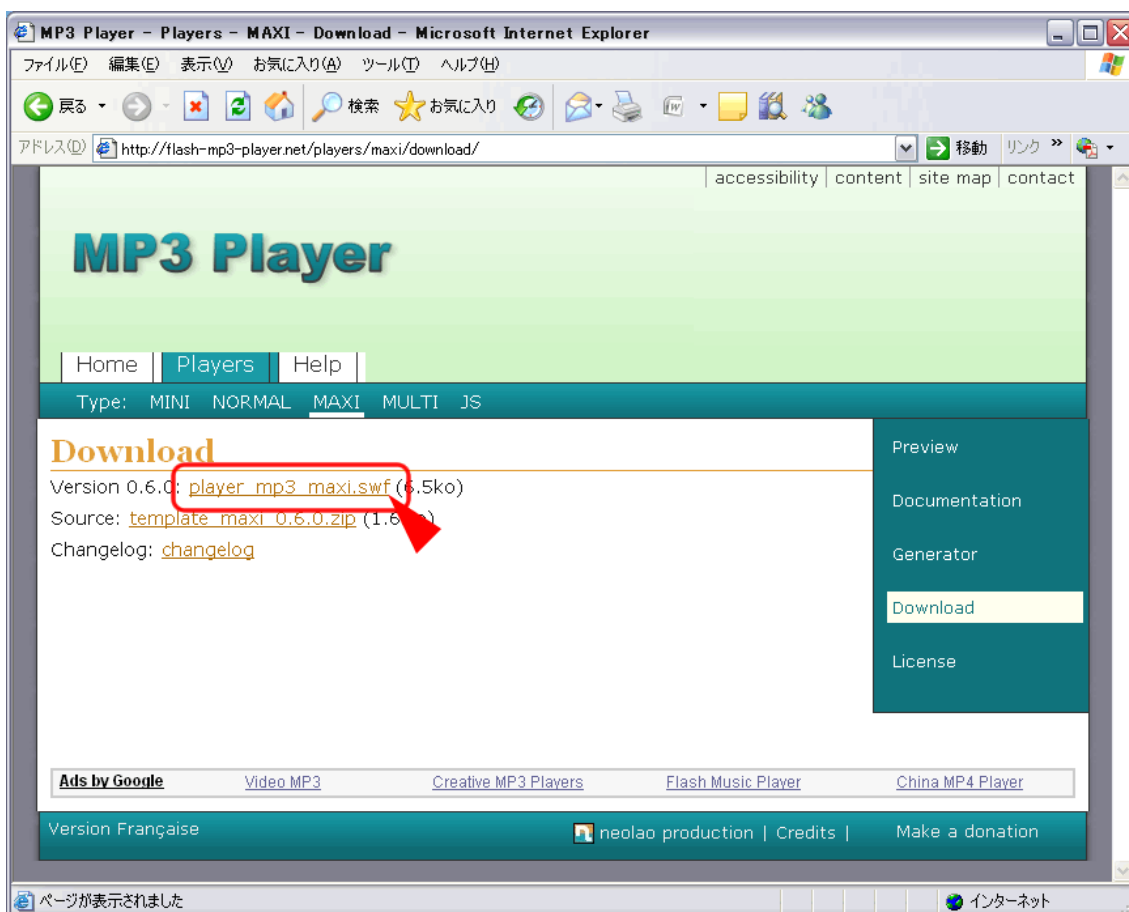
MP3 Player - Players - MAXI - Download - Microsoft Internet Explorer

ファイル(F) 編集(E) 表示(V) お気に入り(A) ツール(T) ヘルプ(H)

戻る 検索 お気に入り

アドレス(D) http://flash-mp3-player.net/players/maxi/download/ 移動 リンク »

accessibility | content | site map | contact

MP3 Player

Home Players Help

Type: MINI NORMAL MAXI MULTI JS

Download

Version 0.6.0: player_mp3_maxi.swf ([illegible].5ko)
Source: template_maxi_0.6.0.zip (1.6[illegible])
Changelog: changelog

Preview
Documentation
Generator
Download
License

Ads by Google Video MP3 Creative MP3 Players Flash Music Player China MP4 Player

Version Française neolao production | Credits | Make a donation

ページが表示されました インターネット